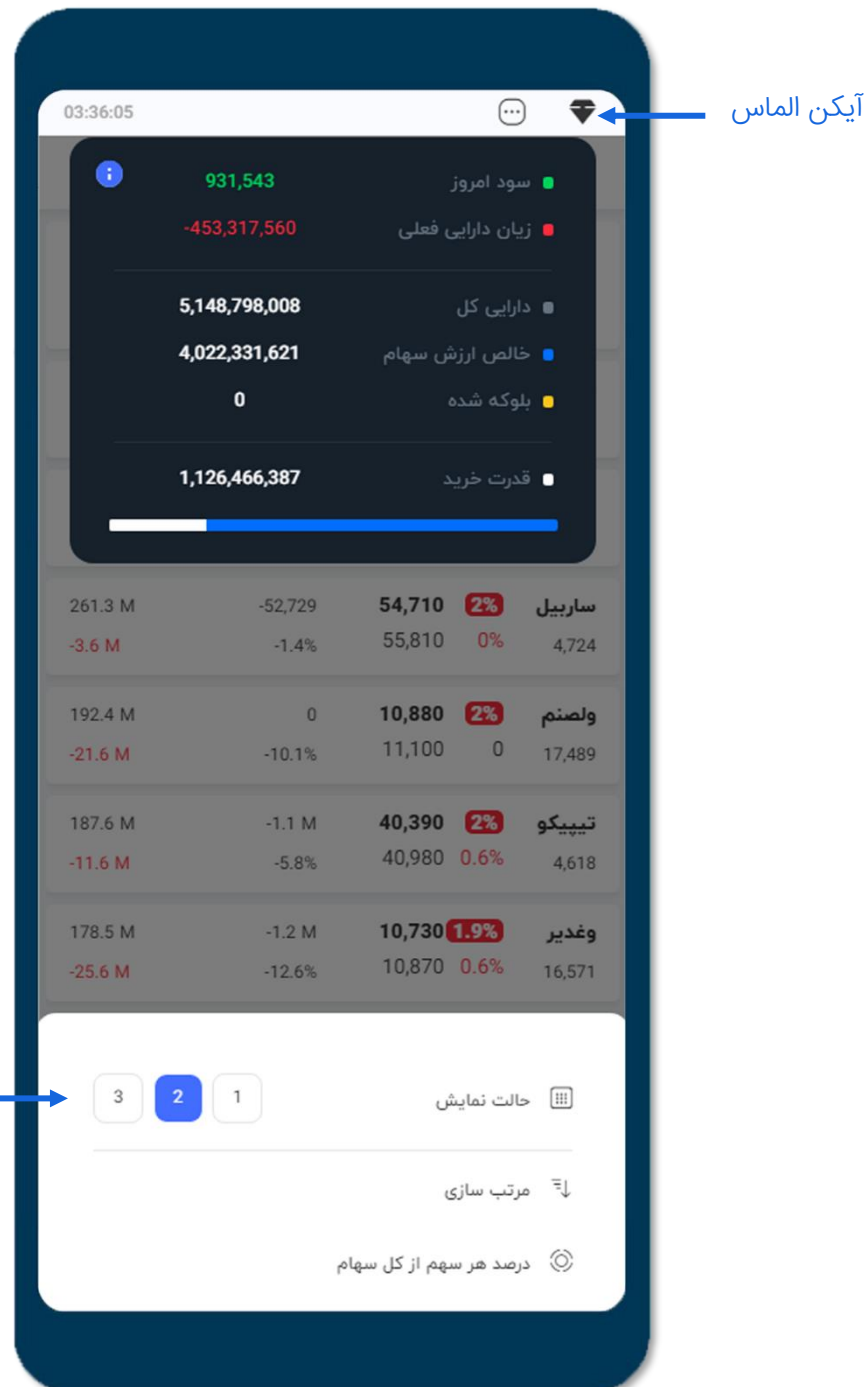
03:36:05

آیکن الماس

سود امروز 931,543
زیان دارایی فعلی -453,317,560

دارایی کل 5,148,798,008
خالص ارزش سهام 4,022,331,621
بلوکه شده 0

قدرت خرید 1,126,466,387

| | | | | |
|---|---|---|---|---|
| ساربیل | 2% | 54,710 | -52,729 | 261.3 M |
| 4,724 | 0% | 55,810 | -1.4% | -3.6 M |
| ولصنم | 2% | 10,880 | 0 | 192.4 M |
| 17,489 | 0 | 11,100 | -10.1% | -21.6 M |
| تیپیکو | 2% | 40,390 | -1.1 M | 187.6 M |
| 4,618 | 0.6% | 40,980 | -5.8% | -11.6 M |
| وغدیر | 1.9% | 10,730 | -1.2 M | 178.5 M |
| 16,571 | 0.6% | 10,870 | -12.6% | -25.6 M |

حالت نمایش 1 2 3

مرتب سازی

درصد هر سهم از کل سهام